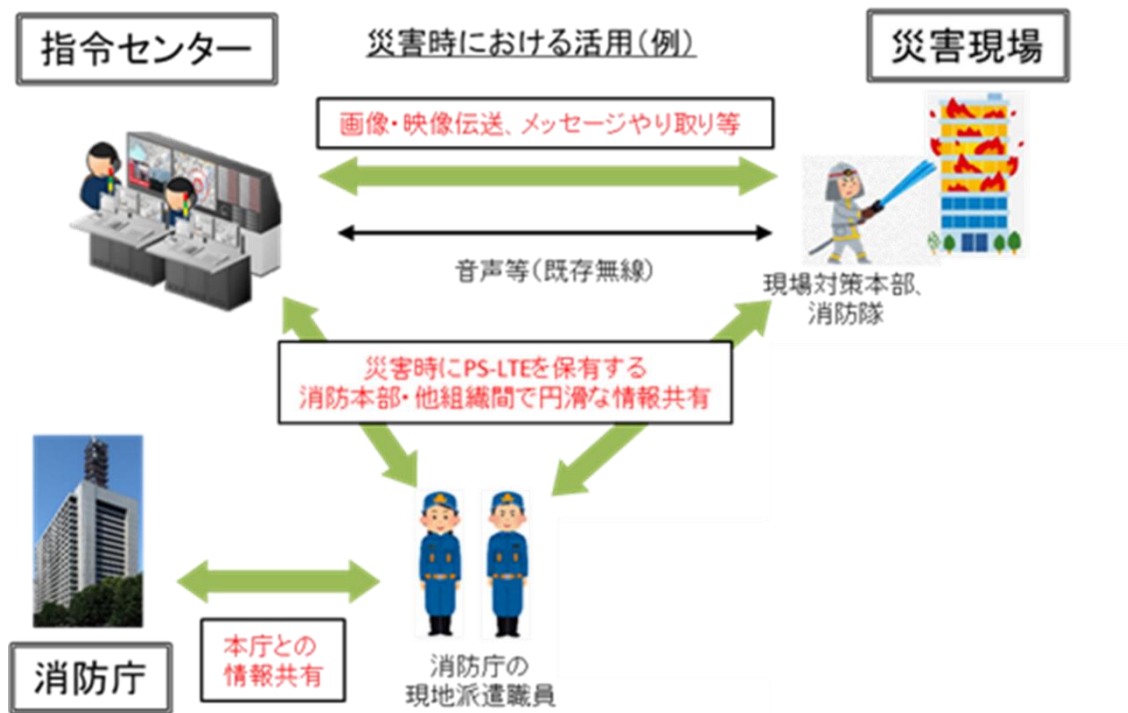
指令センター

災害時における活用（例）

災害現場

画像・映像伝送、メッセージやり取り等

音声等（既存無線）

現場対策本部、
消防隊

災害時にPS-LTEを保有する
消防本部・他組織間で円滑な情報共有

本庁との
情報共有

消防庁

消防庁の
現地派遣職員